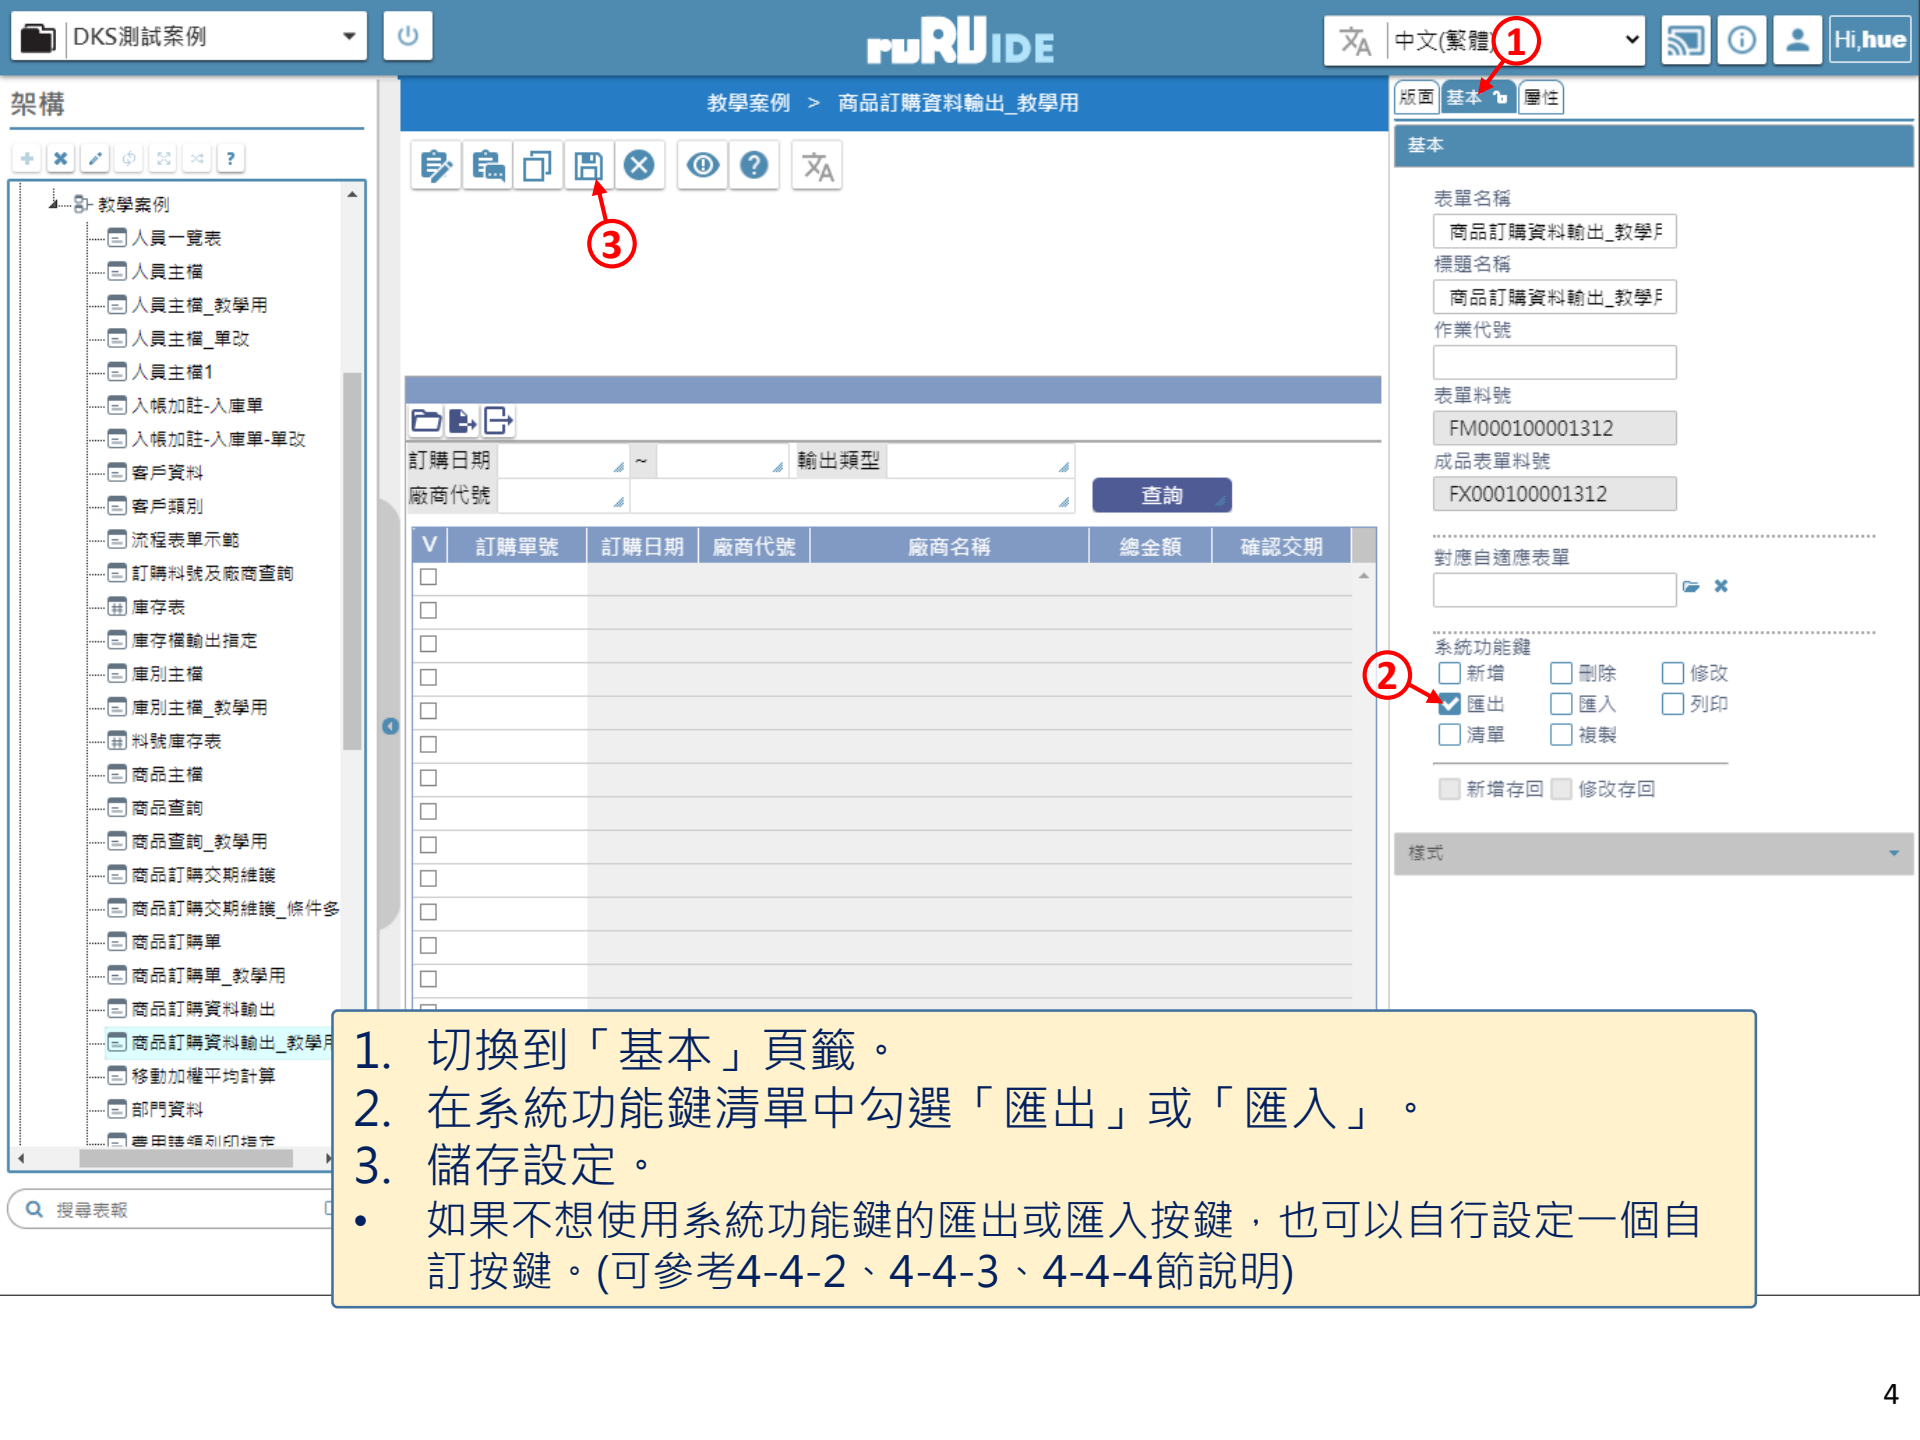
DKS測試案例

ruRUIDE

中文(繁體)

Hi,hue

架構

?

教學案例
人員一覽表
人員主檔
人員主檔_教學用
人員主檔_單改
人員主檔1
入帳加註-入庫單
入帳加註-入庫單-單改
客戶資料
客戶類別
流程表單示範
訂購料號及廠商查詢
庫存表
庫存檔輸出指定
庫別主檔
庫別主檔_教學用
料號庫存表
商品主檔
商品查詢
商品查詢_教學用
商品訂購交期維護
商品訂購交期維護_條件多
商品訂購單
商品訂購單_教學用
商品訂購資料輸出
商品訂購資料輸出_教學用
移動加權平均計算
部門資料
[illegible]

搜尋表報

教學案例 > 商品訂購資料輸出_教學用

③

訂購日期 ~ 輸出類型
廠商代號
查詢

| V | 訂購單號 | 訂購日期 | 廠商代號 | 廠商名稱 | 總金額 | 確認交期 |
|---|---|---|---|---|---|---|

①
版面 基本 屬性

基本

表單名稱
商品訂購資料輸出_教學F
標題名稱
商品訂購資料輸出_教學F
作業代號
表單料號
FM000100001312
成品表單料號
FX000100001312
對應自適應表單
系統功能鍵
②
新增 刪除 修改
匯出 匯入 列印
清單 複製
新增存回 修改存回
樣式

1. 切換到「基本」頁籤。
2. 在系統功能鍵清單中勾選「匯出」或「匯入」。
3. 儲存設定。
• 如果不想使用系統功能鍵的匯出或匯入按鍵，也可以自行設定一個自訂按鍵。(可參考4-4-2、4-4-3、4-4-4節說明)

4